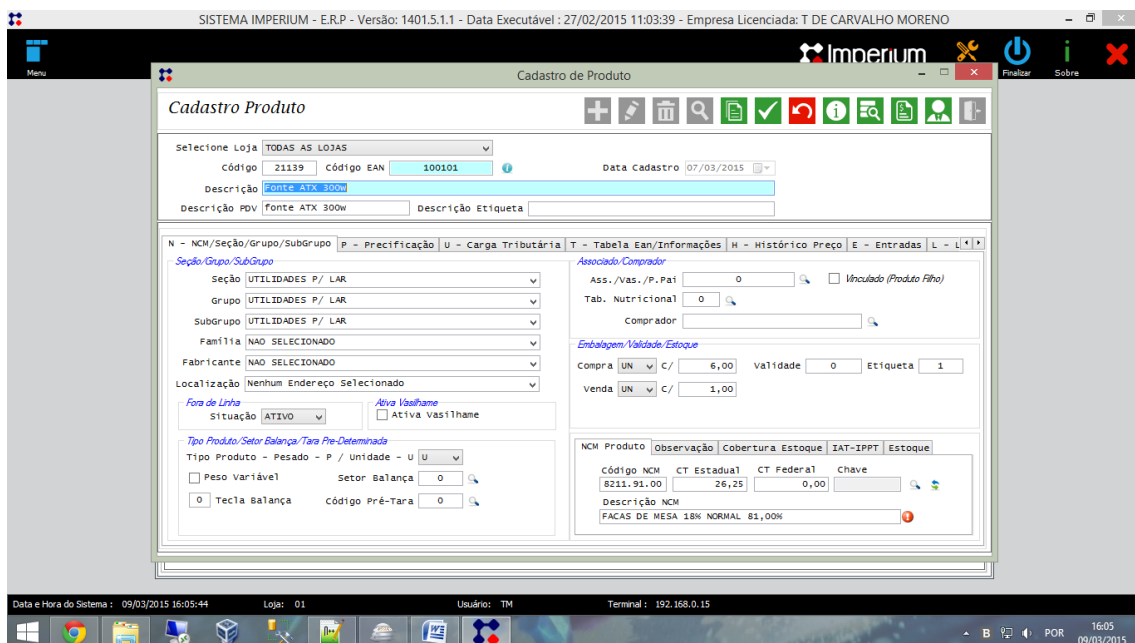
SISTEMA IMPERIUM - E.R.P - Versão: 1401.5.1.1 - Data Executável : 27/02/2015 11:03:39 - Empresa Licenciada: T DE CARVALHO MORENO

Menu

Imperium

Finalizar

Sobre

Cadastro de Produto

Cadastro Produto

Selecione Loja TODAS AS LOJAS

Código 21139 Código EAN 100101

Data Cadastro 07/03/2015

Descrição Fonte ATX 300w

Descrição PDV Fonte ATX 300w Descrição Etiqueta

N - NCM/Seção/Grupo/SubGrupo | P - Precificação | U - Carga Tributária | T - Tabela Ean/Informações | H - Histórico Preço | E - Entradas | L - L

Seção/Grupo/SubGrupo

Seção UTILIDADES P/ LAR

Grupo UTILIDADES P/ LAR

SubGrupo UTILIDADES P/ LAR

Família NAO SELECIONADO

Fabricante NAO SELECIONADO

Localização Nenhum Endereço Selecionado

Fora de Linha

Situação ATIVO

Ativa Vasilhame

Ativa Vasilhame

Tipo Produto/Setor Balança/Tara Pre-Determinada

Tipo Produto - Pesado - P / Unidade - U U

Peso Variável

Setor Balança 0

0 Tecla Balança

Código Pré-Tara 0

Associado/Comprador

Ass./Vas./P.Pai 0

Vinculado (Produto Filho)

Tab. Nutricional 0

Comprador

Embalagem/Validade/Estoque

Compra UN C/ 6,00 Validade 0 Etiqueta 1

Venda UN C/ 1,00

NCM Produto | Observação | Cobertura Estoque | IAT-IPPT | Estoque

Código NCM CT Estadual CT Federal Chave

8211.91.00 26,25 0,00

Descrição NCM

FACAS DE MESA 18% NORMAL 81,00%

Data e Hora do Sistema : 09/03/2015 16:05:44 Loja: 01 Usuário: TM Terminal : 192.168.0.15

POR 16:05 09/03/2015